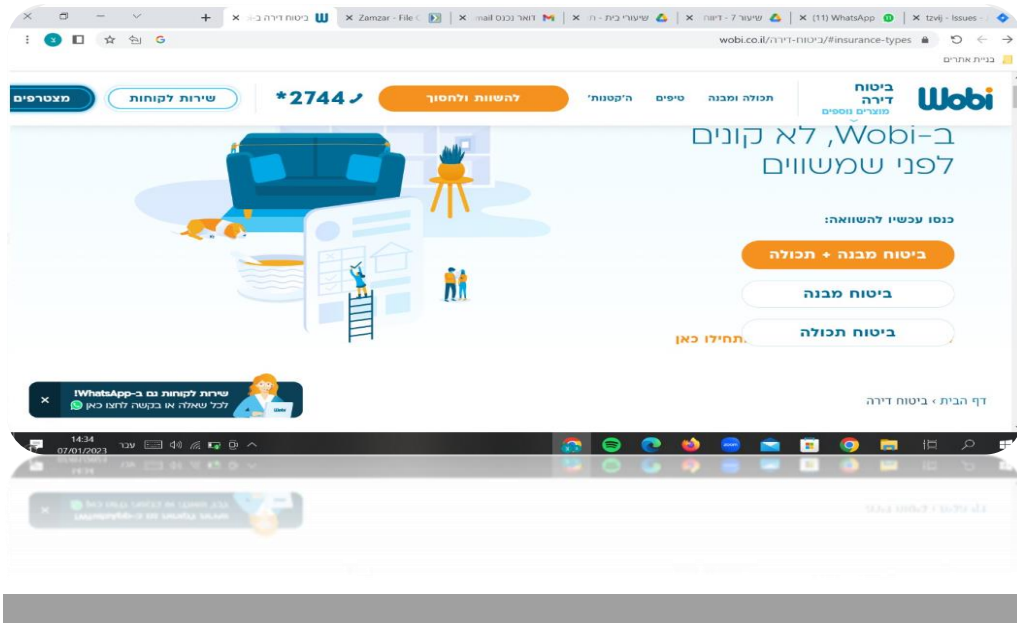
ביטוח דירה ב | Zamzar - File | דואר נכנס mail | שיעורי בית - ח | שיעור 7 - דיווח | (11) WhatsApp | tzvij - Issues

wobi.co.il/ביטוח-דירה/#insurance-types

בניית אתרים

Wobi
ביטוח דירה
מוצרים נוספים
תכולה ומבנה
טיפים
ה'קטנות'
להשוות ולחסוך
*2744
שירות לקוחות
מצטרפים

ב-Wobi, לא קונים לפני שמשווים

כנסו עכשיו להשוואה:

ביטוח מבנה + תכולה

ביטוח מבנה

ביטוח תכולה

תחילו כאן.

שירות לקוחות גם ב-WhatsApp!
לכל שאלה או בקשה לחצו כאן

דף הבית › ביטוח דירה

14:34
07/01/2023
עבר